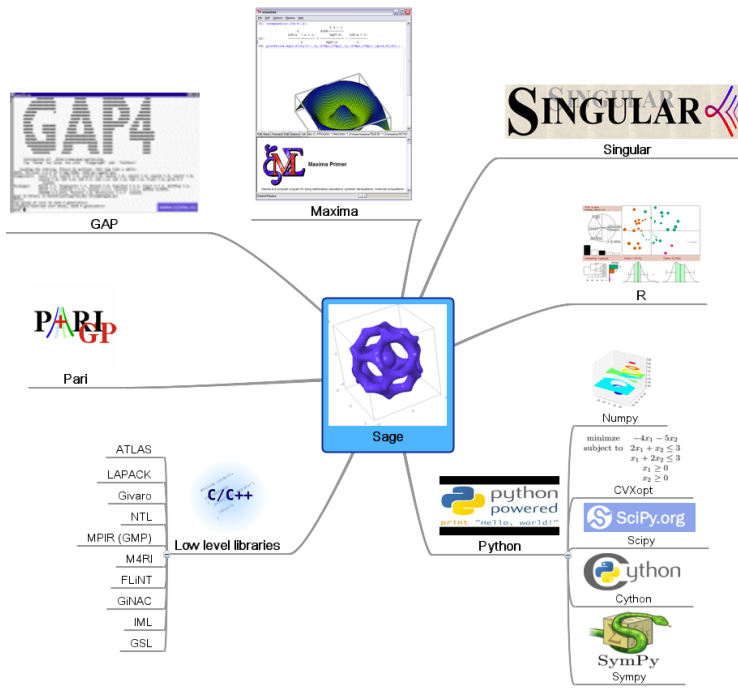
GAP4

GAP

Maxima Primer

Maxima

SINGULAR

Singular

R

PARI GP

Pari

Sage

Numpy

minimize $-4x_1 - 5x_2$
subject to $2x_1 + x_2 \leq 3$
$x_1 + 2x_2 \leq 3$
$x_1 \geq 0$
$x_2 \geq 0$

CVXopt

python powered
print "Hello, world!"

Python

SciPy.org

Scipy

Cython

Cython

SymPy

Sympy

ATLAS

LAPACK

Givaro

NTL

MPIR (GMP)

M4RI

FLINT

GiNAC

IML

GSL

C/C++

Low level libraries